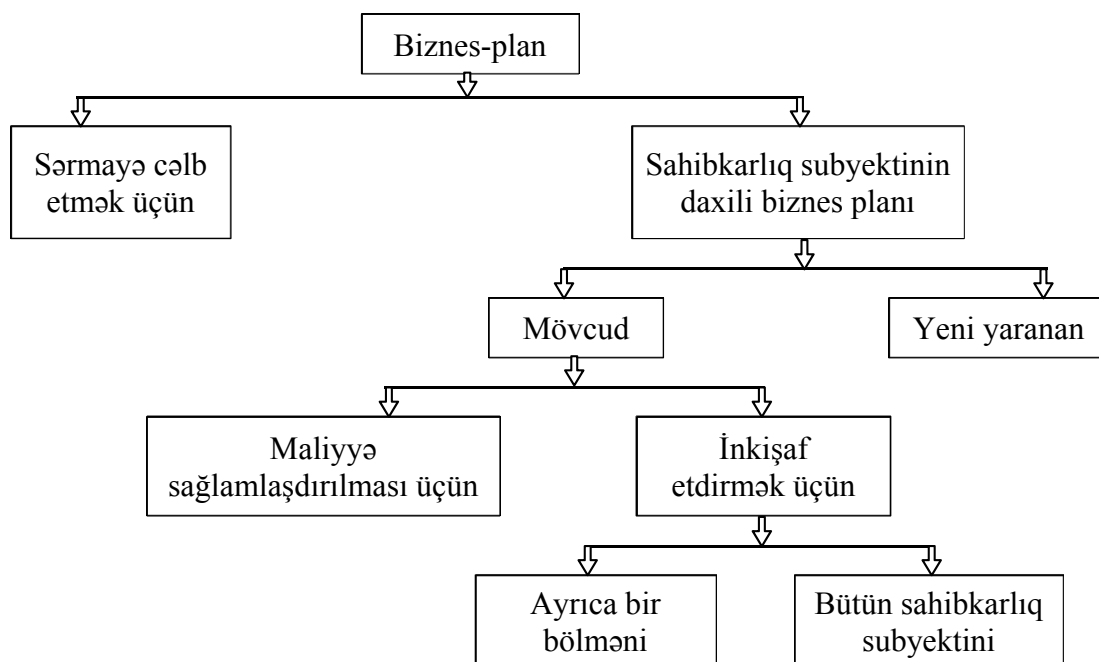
Biznes-plan

Sərmayə cəlb etmək üçün

Sahibkarlıq subyektinin daxili biznes planı

Mövcud

Yeni yaranan

Maliyyə sağlamlaşdırılması üçün

İnkişaf etdirmək üçün

Ayrıca bir bölməni

Bütün sahibkarlıq subyektini